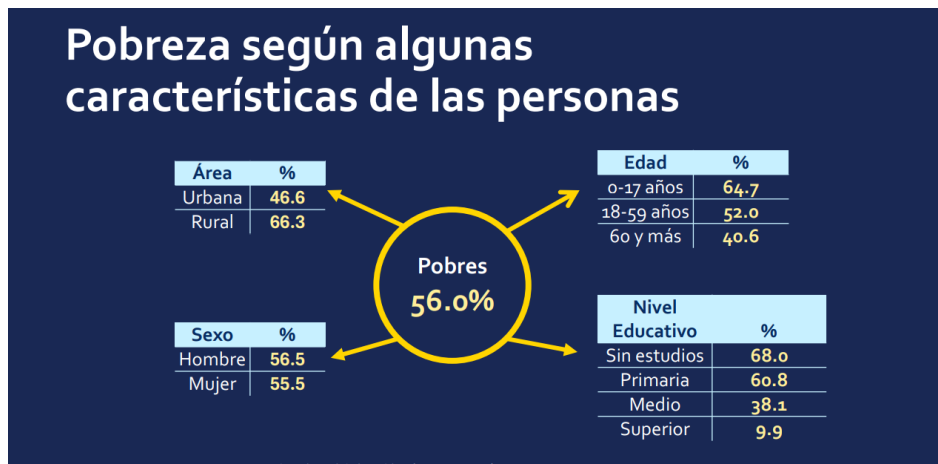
Pobreza según algunas características de las personas

| Área | % |
|---|---|
| Urbana | 46.6 |
| Rural | 66.3 |

| Edad | % |
|---|---|
| 0-17 años | 64.7 |
| 18-59 años | 52.0 |
| 60 y más | 40.6 |

Pobres
56.0%

| Sexo | % |
|---|---|
| Hombre | 56.5 |
| Mujer | 55.5 |

| Nivel Educativo | % |
|---|---|
| Sin estudios | 68.0 |
| Primaria | 60.8 |
| Medio | 38.1 |
| Superior | 9.9 |